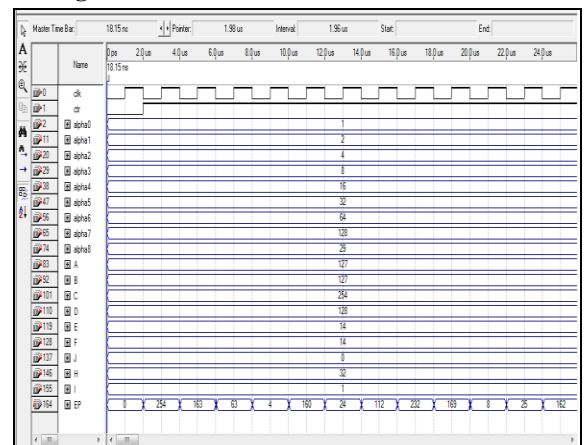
Master Time Bar: 18.15 ns Pointer: 1.98 us Interval: 1.96 us Start: End:

| | Name | 0 ps 18.15 ns |
|---|---|---|
| 0 | clk | |
| 1 | clr | |
| 2 | alpha0 | 1 |
| 11 | alpha1 | 2 |
| 20 | alpha2 | 4 |
| 29 | alpha3 | 8 |
| 38 | alpha4 | 16 |
| 47 | alpha5 | 32 |
| 56 | alpha6 | 64 |
| 65 | alpha7 | 128 |
| 74 | alpha8 | 29 |
| 83 | A | 127 |
| 92 | B | 127 |
| 101 | C | 254 |
| 110 | D | 128 |
| 119 | E | 14 |
| 128 | F | 14 |
| 137 | J | 0 |
| 146 | H | 32 |
| 155 | I | 1 |
| 164 | EP | 0 254 163 63 4 160 24 112 232 169 8 25 162 |

0 ps 2.0 us 4.0 us 6.0 us 8.0 us 10.0 us 12.0 us 14.0 us 16.0 us 18.0 us 20.0 us 22.0 us 24.0 us